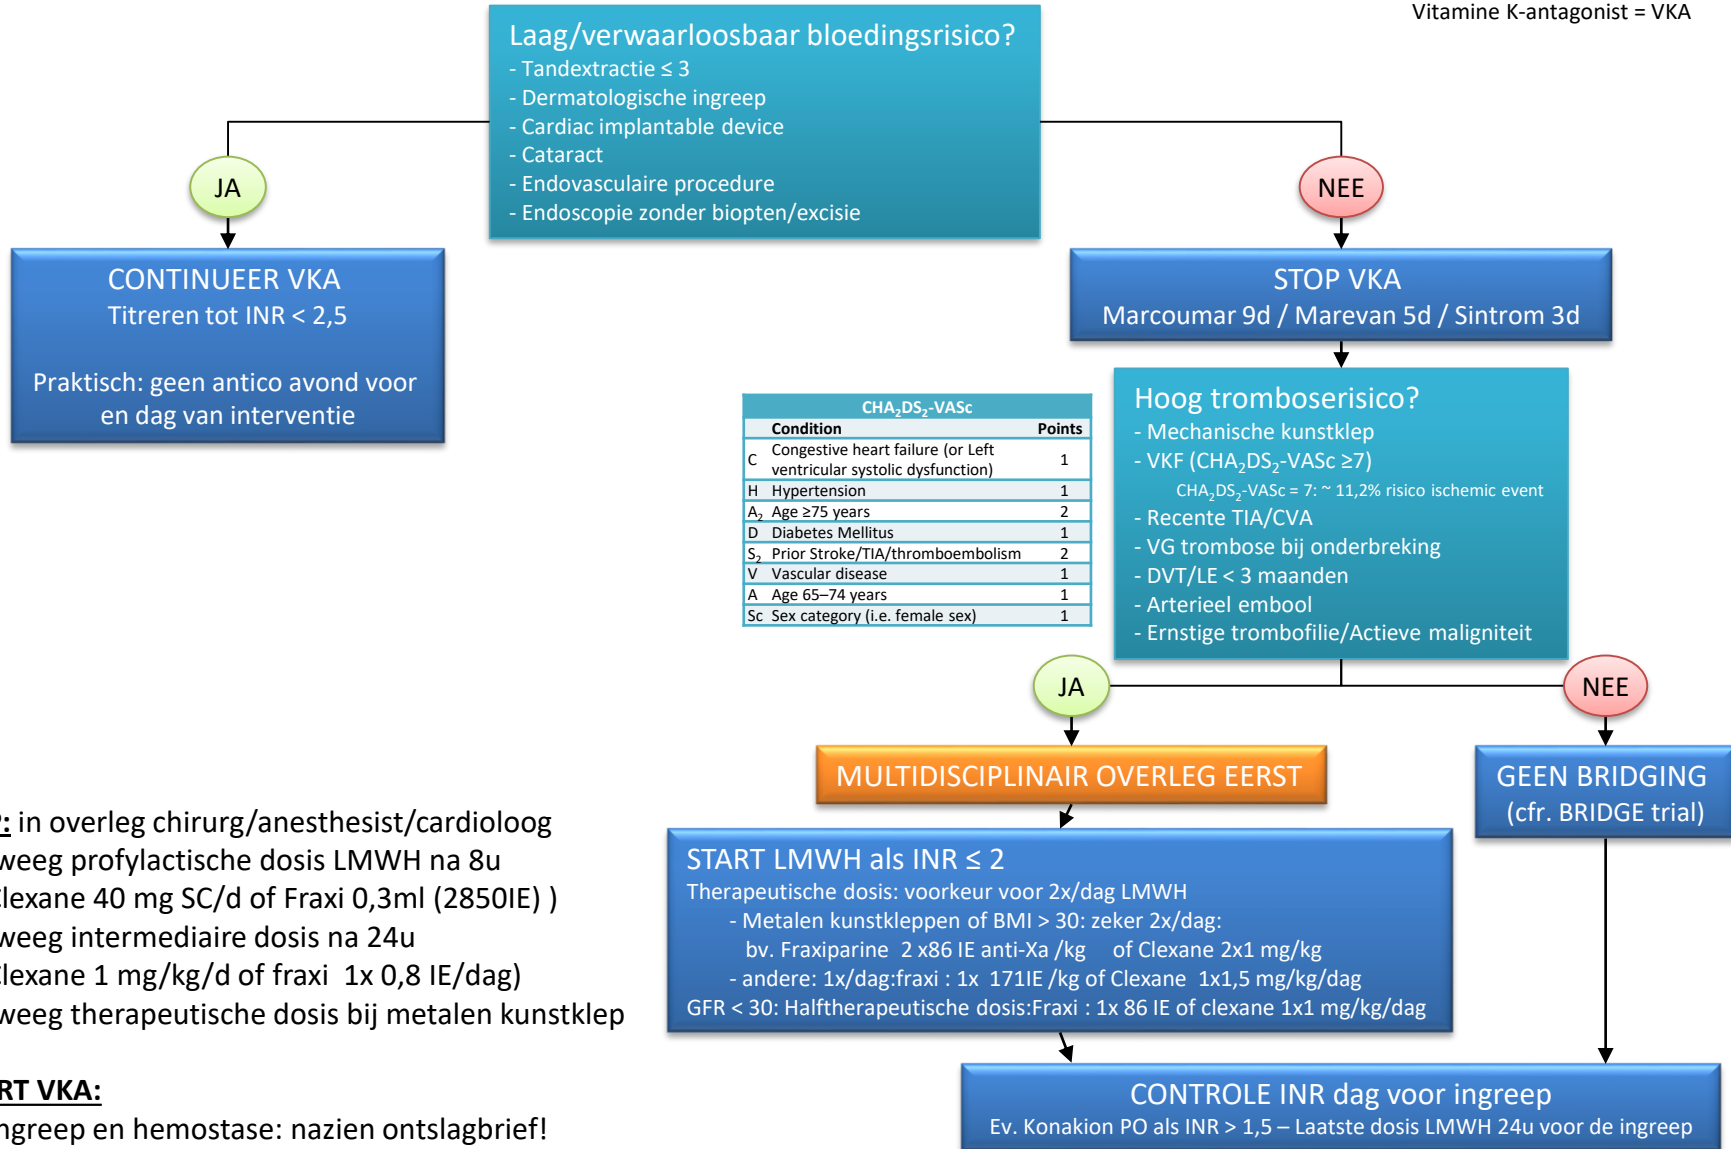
Vitamine K-antagonist = VKA

Laag/verwaarloosbaar bloedingsrisico?
- Tandextractie ≤ 3
- Dermatologische ingreep
- Cardiac implantable device
- Cataract
- Endovasculaire procedure
- Endoscopie zonder biopten/excisie

JA

NEE

CONTINUEER VKA
Titreren tot INR < 2,5

Praktisch: geen antico avond voor en dag van interventie

STOP VKA
Marcoumar 9d / Marevan 5d / Sintrom 3d

| $CHA_2DS_2$-VASc | | |
|---|---|---|
| | Condition | Points |
| C | Congestive heart failure (or Left ventricular systolic dysfunction) | 1 |
| H | Hypertension | 1 |
| $A_2$ | Age ≥75 years | 2 |
| D | Diabetes Mellitus | 1 |
| $S_2$ | Prior Stroke/TIA/thromboembolism | 2 |
| V | Vascular disease | 1 |
| A | Age 65–74 years | 1 |
| Sc | Sex category (i.e. female sex) | 1 |

Hoog tromboserisico?
- Mechanische kunstklep
- VKF ($CHA_2DS_2$-VASc ≥7)
$CHA_2DS_2$-VASc = 7: ~ 11,2% risico ischemic event
- Recente TIA/CVA
- VG trombose bij onderbreking
- DVT/LE < 3 maanden
- Arterieel embool
- Ernstige trombofilie/Actieve maligniteit

JA

NEE

MULTIDISCIPLINAIR OVERLEG EERST

GEEN BRIDGING
(cfr. BRIDGE trial)

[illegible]: in overleg chirurg/anesthesist/cardioloog
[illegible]weeg profylactische dosis LMWH na 8u
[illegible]lexane 40 mg SC/d of Fraxi 0,3ml (2850IE) )
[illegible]weeg intermediaire dosis na 24u
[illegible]lexane 1 mg/kg/d of fraxi 1x 0,8 IE/dag)
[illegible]weeg therapeutische dosis bij metalen kunstklep

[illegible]RT VKA:
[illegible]ngreep en hemostase: nazien ontslagbrief!

START LMWH als INR ≤ 2
Therapeutische dosis: voorkeur voor 2x/dag LMWH
- Metalen kunstkleppen of BMI > 30: zeker 2x/dag:
bv. Fraxiparine 2 x86 IE anti-Xa /kg of Clexane 2x1 mg/kg
- andere: 1x/dag:fraxi : 1x 171IE /kg of Clexane 1x1,5 mg/kg/dag
GFR < 30: Halftherapeutische dosis:Fraxi : 1x 86 IE of clexane 1x1 mg/kg/dag

CONTROLE INR dag voor ingreep
Ev. Konakion PO als INR > 1,5 – Laatste dosis LMWH 24u voor de ingreep